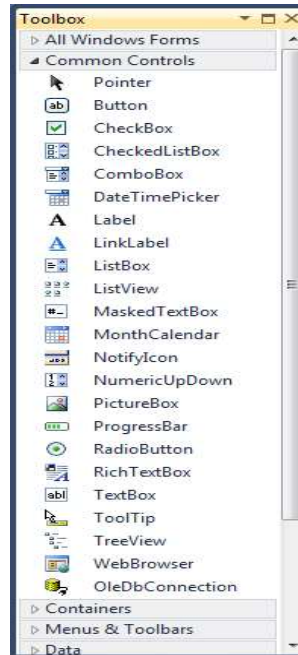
Toolbox
▷ All Windows Forms
◢ Common Controls
Pointer
ab Button
CheckBox
CheckedListBox
ComboBox
DateTimePicker
A Label
A LinkLabel
ListBox
ListView
MaskedTextBox
MonthCalendar
NotifyIcon
NumericUpDown
PictureBox
ProgressBar
RadioButton
RichTextBox
abl TextBox
ToolTip
TreeView
WebBrowser
OleDbConnection
▷ Containers
▷ Menus & Toolbars
▷ Data